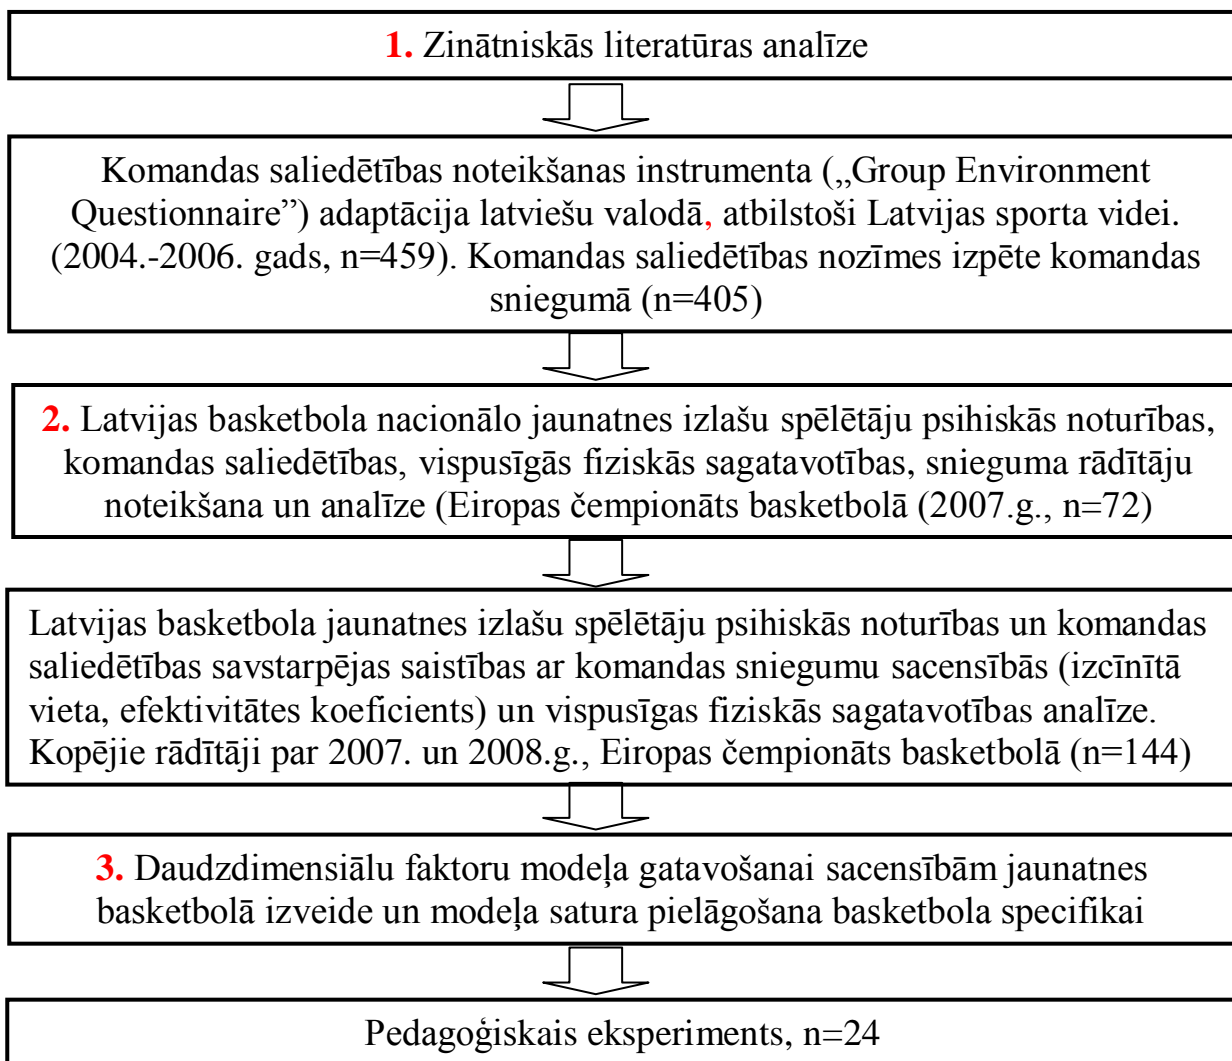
1. Zinātniskās literatūras analīze

Komandas saliedētības noteikšanas instrumenta („Group Environment Questionnaire”) adaptācija latviešu valodā, atbilstoši Latvijas sporta videi. (2004.-2006. gads, n=459). Komandas saliedētības nozīmes izpēte komandas sniegumā (n=405)

2. Latvijas basketbola nacionālo jaunatnes izlašu spēlētāju psihiskās noturības, komandas saliedētības, vispusīgās fiziskās sagatavotības, snieguma rādītāju noteikšana un analīze (Eiropas čempionāts basketbolā (2007.g., n=72)

Latvijas basketbola jaunatnes izlašu spēlētāju psihiskās noturības un komandas saliedētības savstarpējas saistības ar komandas sniegumu sacensībās (izcīnītā vieta, efektivitātes koeficients) un vispusīgas fiziskās sagatavotības analīze. Kopējie rādītāji par 2007. un 2008.g., Eiropas čempionāts basketbolā (n=144)

3. Daudzdimensiālu faktoru modeļa gatavošanai sacensībām jaunatnes basketbolā izveide un modeļa satura pielāgošana basketbola specifikai

Pedagoģiskais eksperiments, n=24